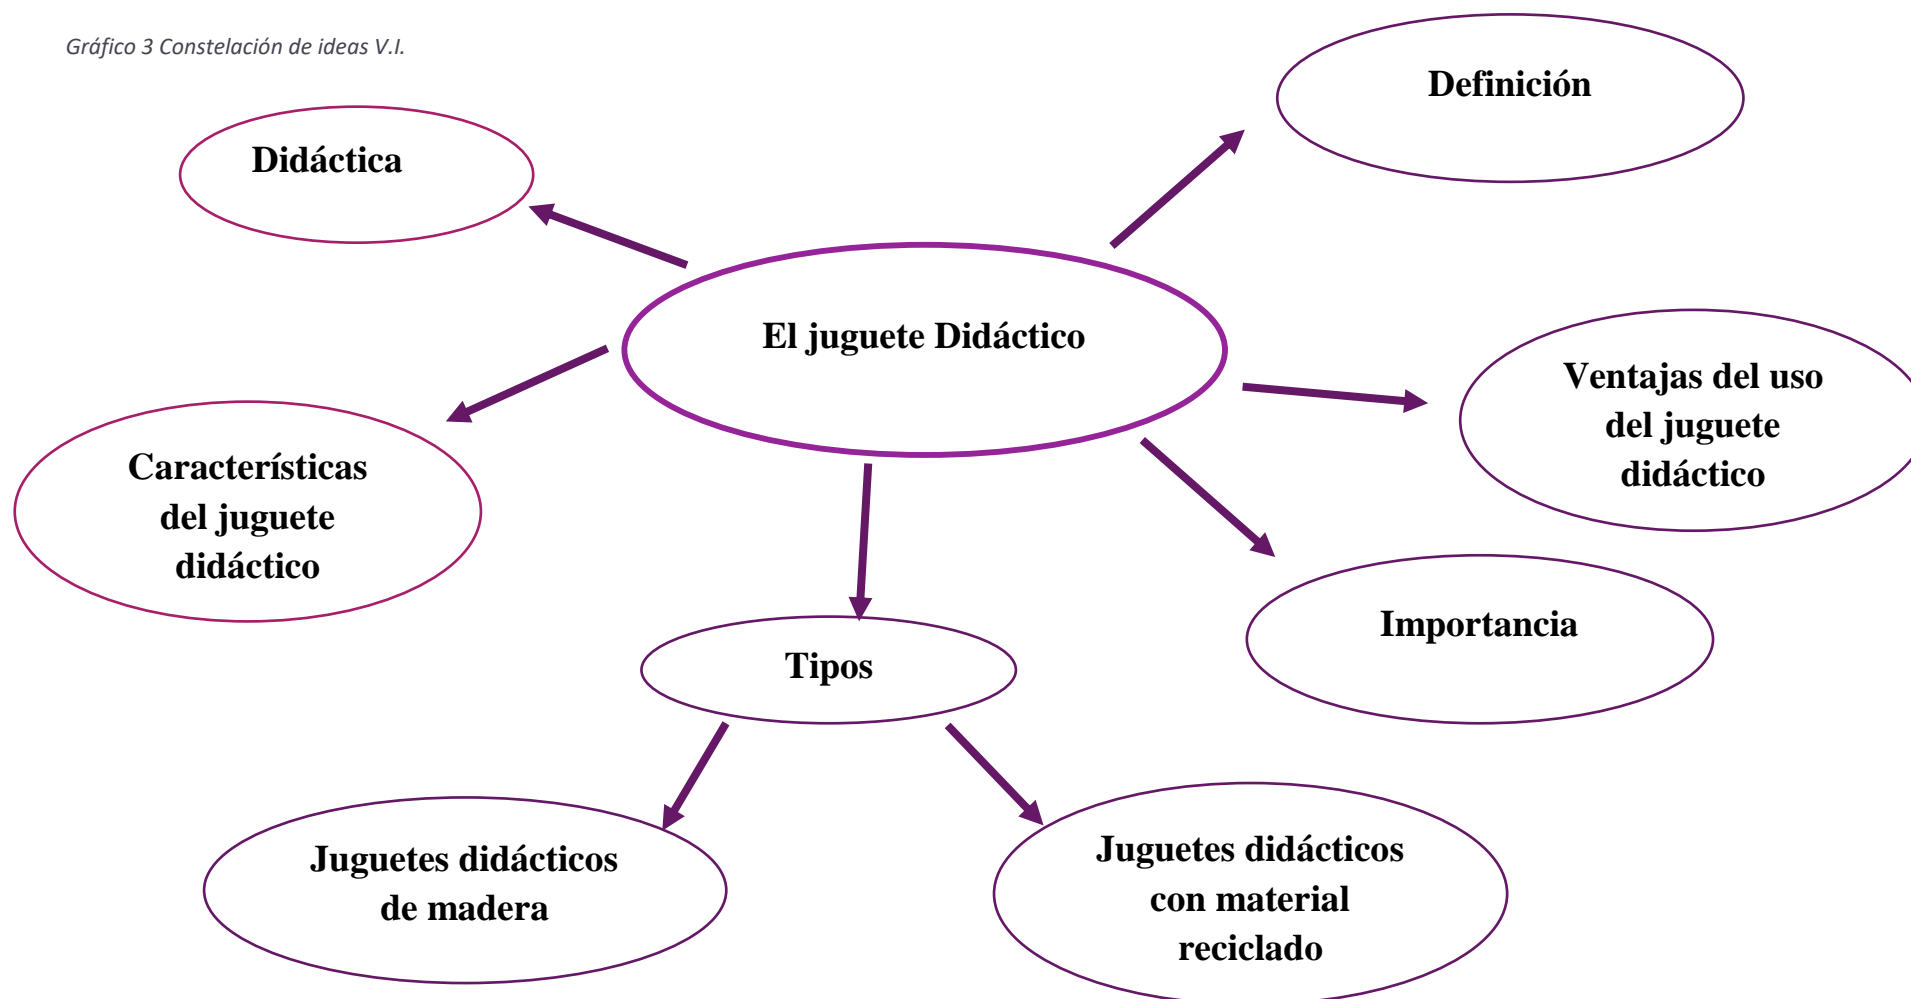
Gráfico 3 Constelación de ideas V.I.

Definición

Didáctica

El juguete Didáctico

Ventajas del uso del juguete didáctico

Características del juguete didáctico

Importancia

Tipos

Juguetes didácticos de madera

Juguetes didácticos con material reciclado